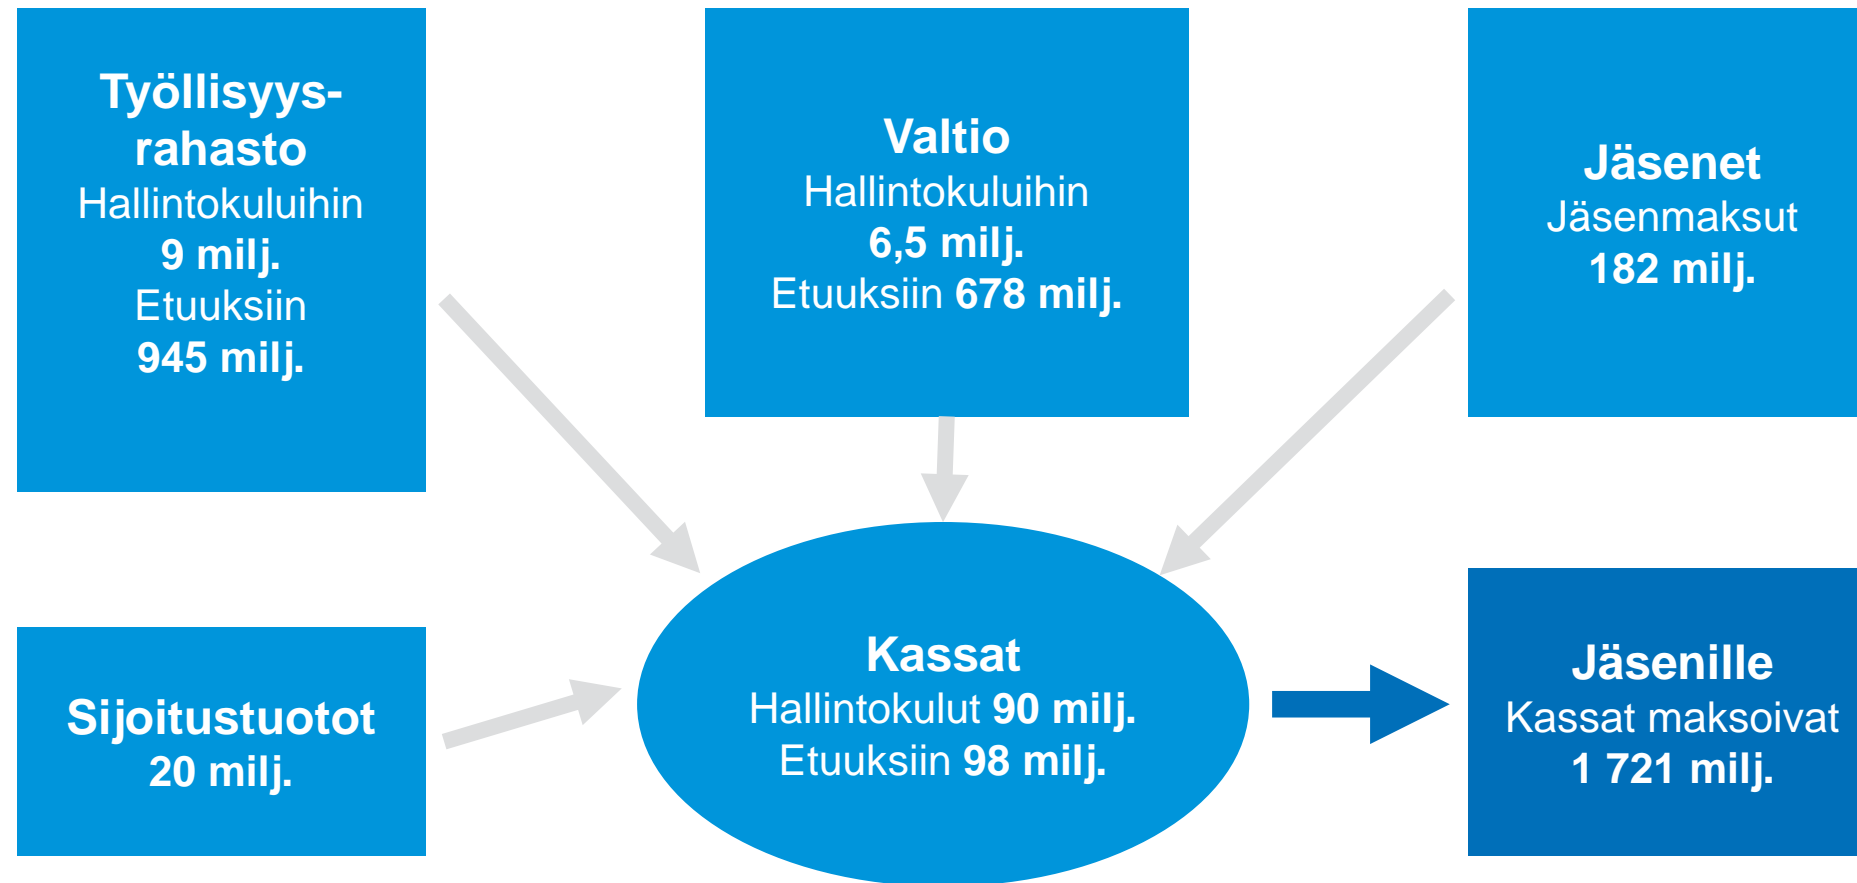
Työllisyys-rahasto
Hallintokuluihin
9 milj.
Etuuksiin
945 milj.

Valtio
Hallintokuluihin
6,5 milj.
Etuuksiin 678 milj.

Jäsenet
Jäsenmaksut
182 milj.

Sijoitustuotot
20 milj.

Kassat
Hallintokulut 90 milj.
Etuuksiin 98 milj.

Jäsenille
Kassat maksoivat
1 721 milj.